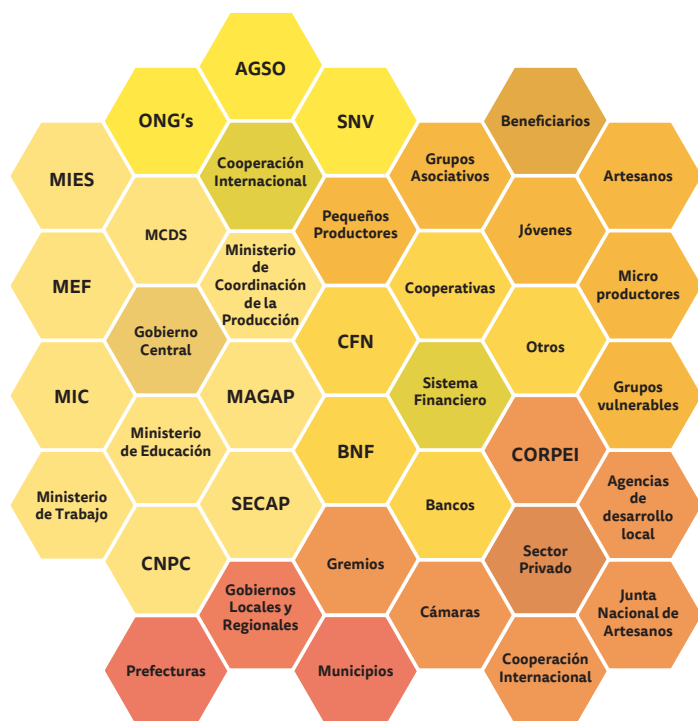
AGSO

ONG's

SNV

Beneficiarios

MIES

Cooperación Internacional

Grupos Asociativos

Artesanos

MCDS

Pequeños Productores

Jóvenes

MEF

Ministerio de Coordinación de la Producción

Cooperativas

Micro productores

Gobierno Central

CFN

Otros

MIC

MAGAP

Sistema Financiero

Grupos vulnerables

Ministerio de Educación

BNF

CORPEI

Ministerio de Trabajo

SECAP

Bancos

Agencias de desarrollo local

CNPC

Gremios

Sector Privado

Gobiernos Locales y Regionales

Cámaras

Junta Nacional de Artesanos

Prefecturas

Municipios

Cooperación Internacional